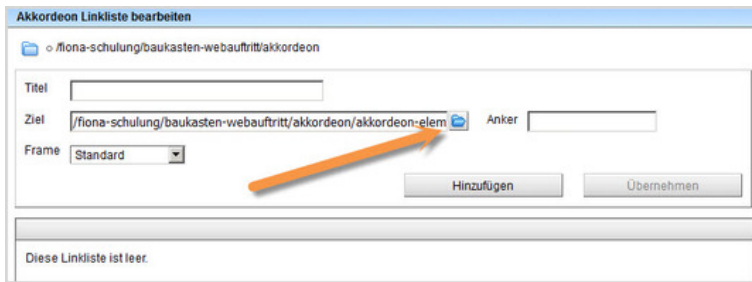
Akkordeon Linkliste bearbeiten

○ /fiona-schulung/baukasten-webauftritt/akkordeon

Titel

Ziel /fiona-schulung/baukasten-webauftritt/akkordeon/akkordeon-elem

Anker

Frame Standard

Hinzufügen

Übernehmen

Diese Linkliste ist leer.